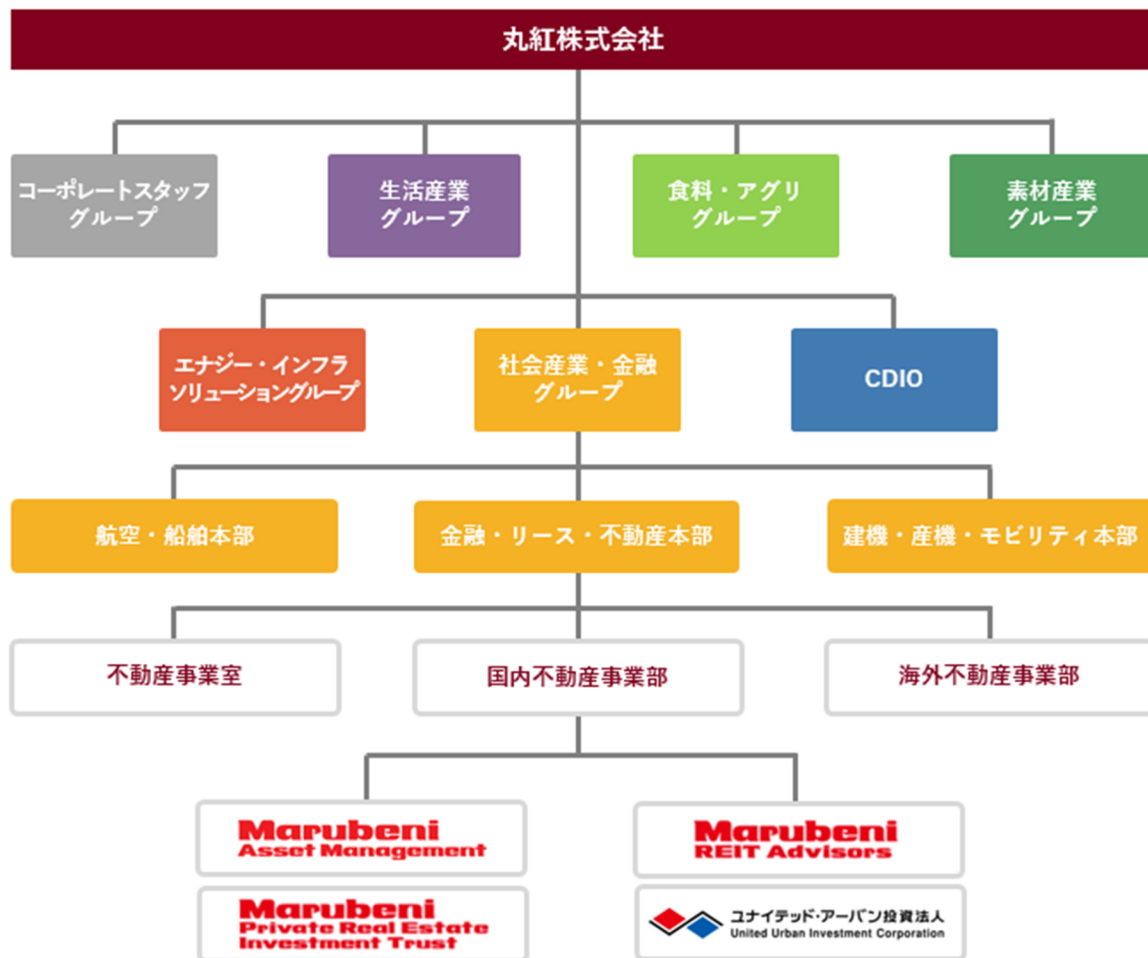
丸紅株式会社

コーポレートスタッフグループ

生活産業グループ

食料・アグリグループ

素材産業グループ

エナジー・インフラソリューショングループ

社会産業・金融グループ

CDIO

航空・船舶本部

金融・リース・不動産本部

建機・産機・モビリティ本部

不動産事業室

国内不動産事業部

海外不動産事業部

Marubeni Asset Management

Marubeni REIT Advisors

Marubeni Private Real Estate Investment Trust

ユナイテッド・アーバン投資法人 United Urban Investment Corporation